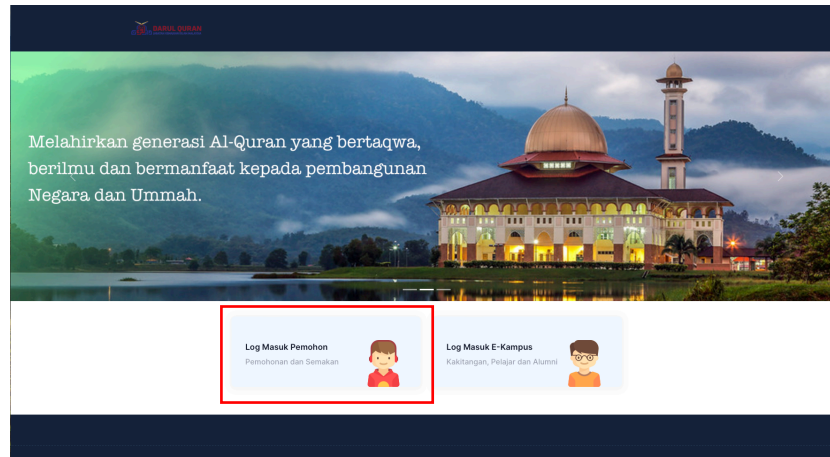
DARUL QURAN

Melahirkan generasi Al-Quran yang bertaqwa, berilmu dan bermanfaat kepada pembangunan Negara dan Ummah.

Log Masuk Pemohon
Pemohonan dan Semakan

Log Masuk E-Kampus
Kakitangan, Pelajar dan Alumni